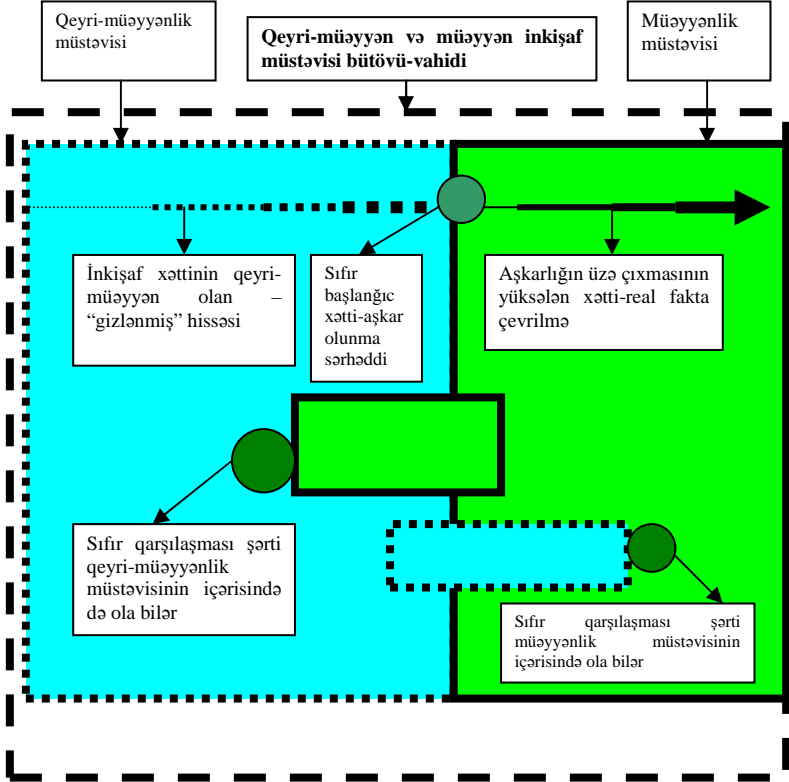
Qeyri-müəyyənlik müstəvisi

Qeyri-müəyyən və müəyyən inkişaf müstəvisi bütövü-vahidi

Müəyyənlik müstəvisi

İnkişaf xəttinin qeyri-müəyyən olan – "gizlənmiş" hissəsi

Sıfır başlanğıc xətti-aşkar olunma sərhəddi

Aşkarlığın üzə çıxmasının yüksələn xətti-real fakta çevrilmə

Sıfır qarşılaşması şərti qeyri-müəyyənlik müstəvisinin içərisində də ola bilər

Sıfır qarşılaşması şərti müəyyənlik müstəvisinin içərisində ola bilər